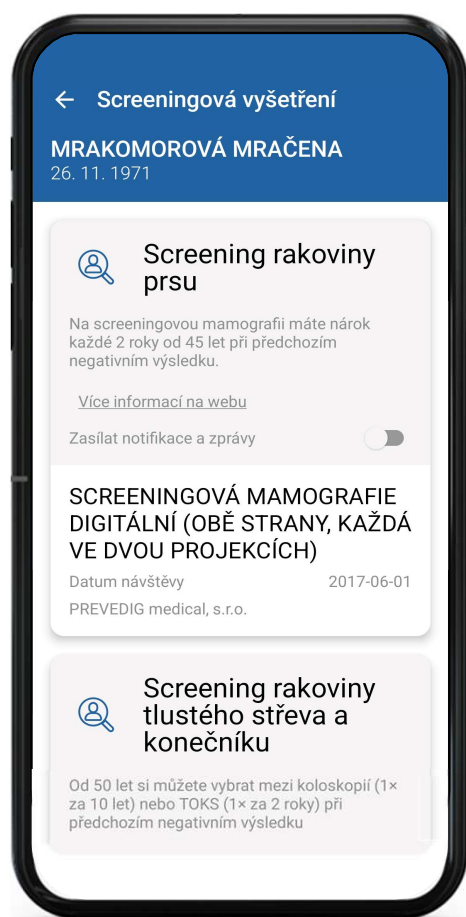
← Screeningová vyšetření

MRAKOMOROVÁ MRAČENA
26. 11. 1971

Screening rakoviny prsu

Na screeningovou mamografii máte nárok každé 2 roky od 45 let při předchozím negativním výsledku.

Více informací na webu

Zasílat notifikace a zprávy

SCREENINGOVÁ MAMOGRAFIE DIGITÁLNÍ (OBĚ STRANY, KAŽDÁ VE DVOU PROJEKCÍCH)

Datum návštěvy 2017-06-01

PREVEDIG medical, s.r.o.

Screening rakoviny tlustého střeva a konečníku

Od 50 let si můžete vybrat mezi koloskopií (1× za 10 let) nebo TOKS (1× za 2 roky) při předchozím negativním výsledku